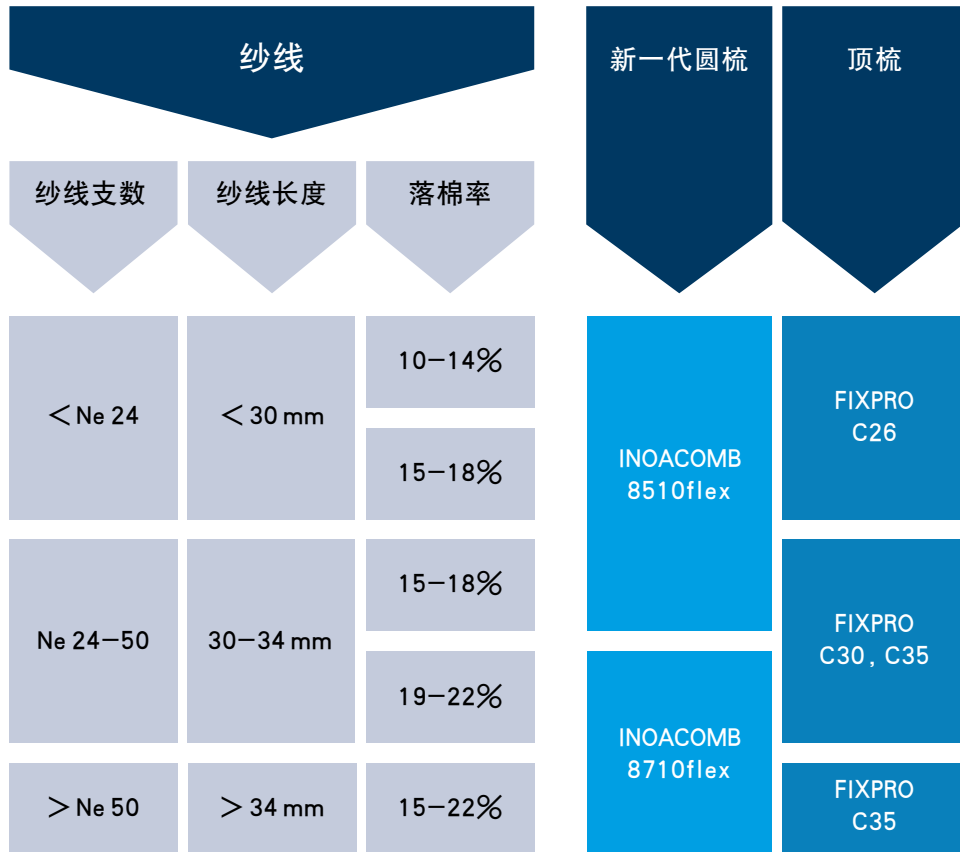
纱线

新一代圆梳

顶梳

| 纱线支数 | 纱线长度 | 落棉率 |
|---|---|---|
| ＜Ne 24 | ＜30 mm | 10–14% |
| | | 15–18% |
| Ne 24–50 | 30–34 mm | 15–18% |
| | | 19–22% |
| ＞Ne 50 | ＞34 mm | 15–22% |

INOACOMB 8510flex

INOACOMB 8710flex

FIXPRO C26

FIXPRO C30，C35

FIXPRO C35